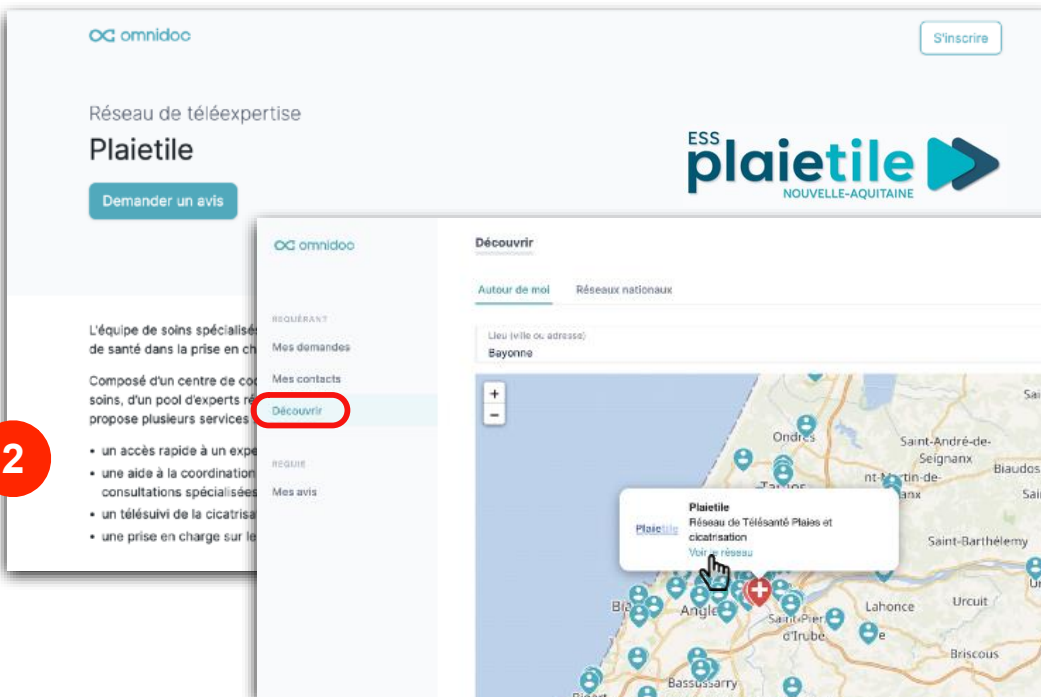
omnidoc

S'inscrire

Réseau de téléexpertise

Plaietile

Demander un avis

ESS plaietile NOUVELLE-AQUITAINE

L'équipe de soins spécialisé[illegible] de santé dans la prise en ch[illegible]

Composé d'un centre de co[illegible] soins, d'un pool d'experts r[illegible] propose plusieurs services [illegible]

• un accès rapide à un exp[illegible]
• une aide à la coordination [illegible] consultations spécialisée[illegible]
• un télésuivi de la cicatrisa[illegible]
• une prise en charge sur le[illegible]

2

omnidoc

REQUÉRANT

Mes demandes

Mes contacts

Découvrir

REQUIS

Mes avis

Découvrir

Autour de moi

Réseaux nationaux

Lieu (ville ou adresse)

Bayonne

+

−

Plaietile

Plaietile

Réseau de Télésanté Plaies et cicatrisation

Voir le réseau

Ondres

Saint-André-de-Seignanx

Biaudos

Tarnos

Saint-Martin-de-Seignanx

Saint-Barthélemy

Anglet

Lahonce

Urcuit

Saint-Pierre-d'Irube

Briscous

Bassussarry

Sai

Sai

U